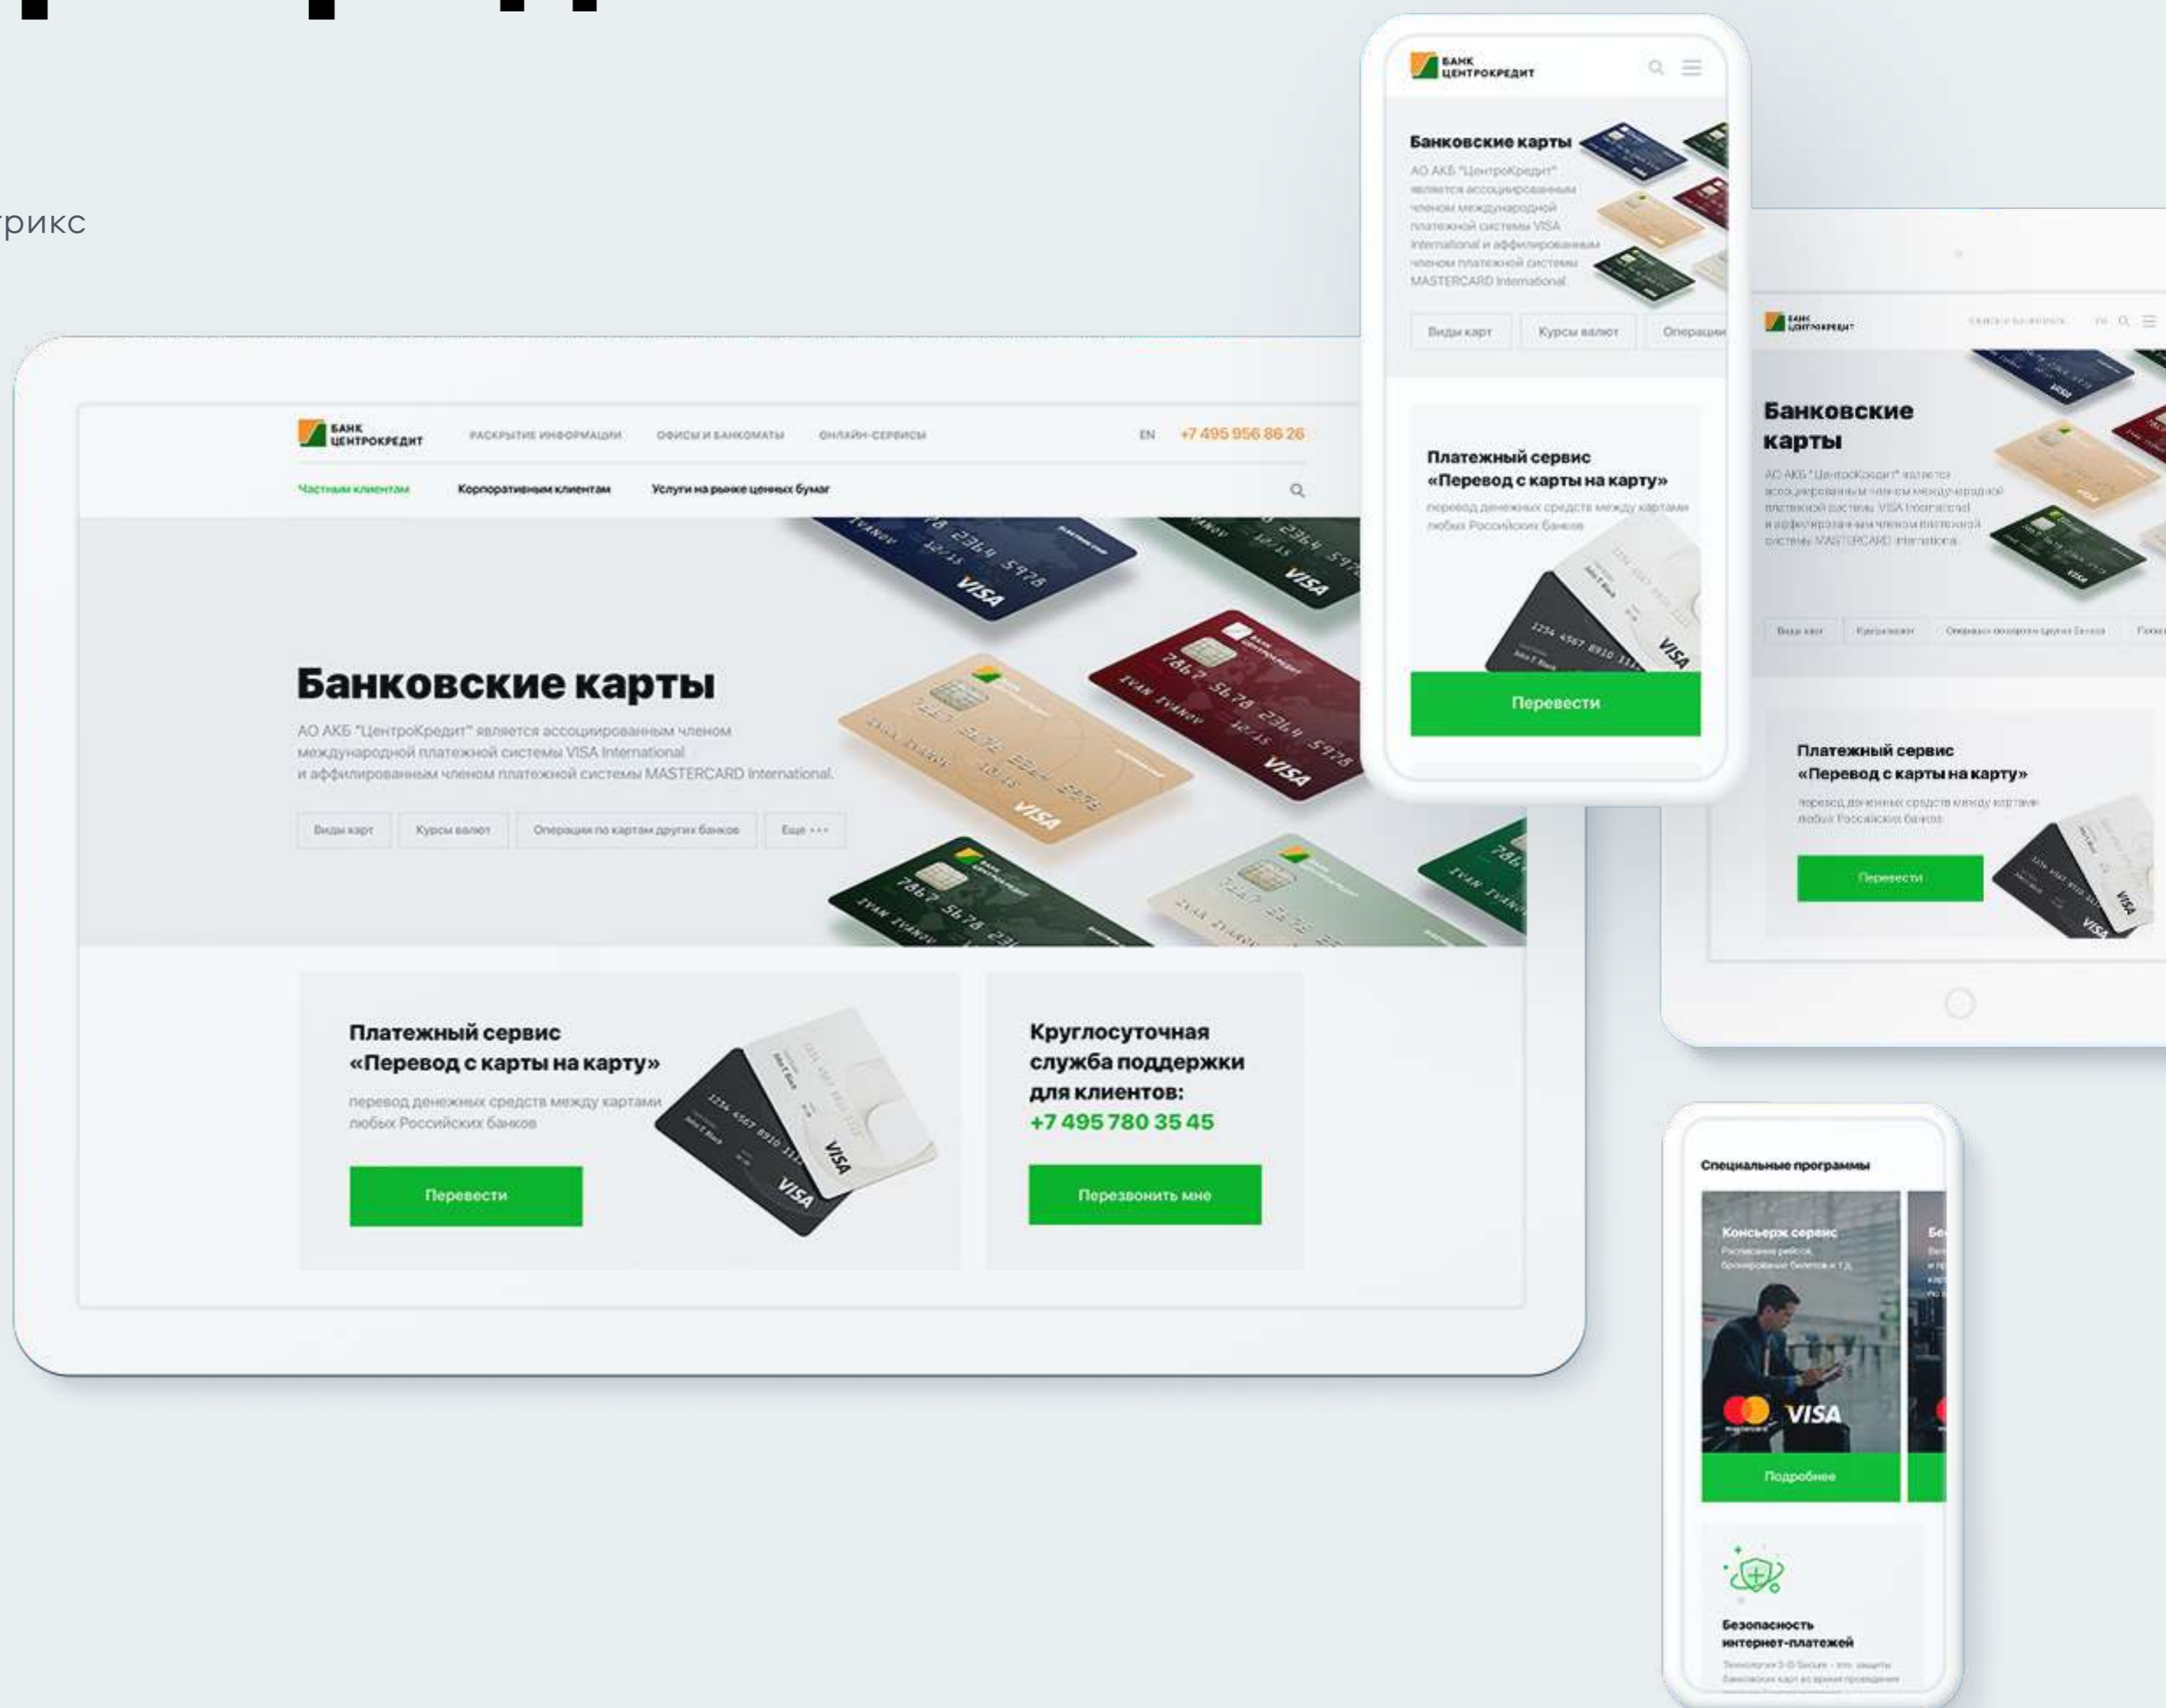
рикс

БАНК ЦЕНТРОКРЕДИТ

РАСКРЫТИЕ ИНФОРМАЦИИ ОФИСЫ И БАНКОМАТЫ ОНЛАЙН-СЕРВИСЫ EN +7 495 956 86 26

Частным клиентам Корпоративным клиентам Услуги на рынке ценных бумаг

Банковские карты

АО АКБ "ЦентроКредит" является ассоциированным членом международной платежной системы VISA International и аффилированным членом платежной системы MASTERCARD International.

Виды карт Курсы валют Операции по картам других банков Еще ···

Платежный сервис «Перевод с карты на карту»

перевод денежных средств между картами любых Российских банков

Перевести

Круглосуточная служба поддержки для клиентов: +7 495 780 35 45

Перезвонить мне

БАНК ЦЕНТРОКРЕДИТ

Банковские карты

АО АКБ "ЦентроКредит" является ассоциированным членом международной платежной системы VISA International и аффилированным членом платежной системы MASTERCARD International.

Виды карт Курсы валют Операции

Платежный сервис «Перевод с карты на карту»

перевод денежных средств между картами любых Российских банков

Перевести

Банковские карты

АО АКБ "ЦентроКредит" является ассоциированным членом международной платежной системы VISA International и аффилированным членом платежной системы MASTERCARD International.

Платежный сервис «Перевод с карты на карту»

перевод денежных средств между картами любых Российских банков

Перевести

Специальные программы

Консьерж сервис

Расписание рейсов, бронирование билетов и т.д.

VISA

Подробнее

Безопасность интернет-платежей

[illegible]